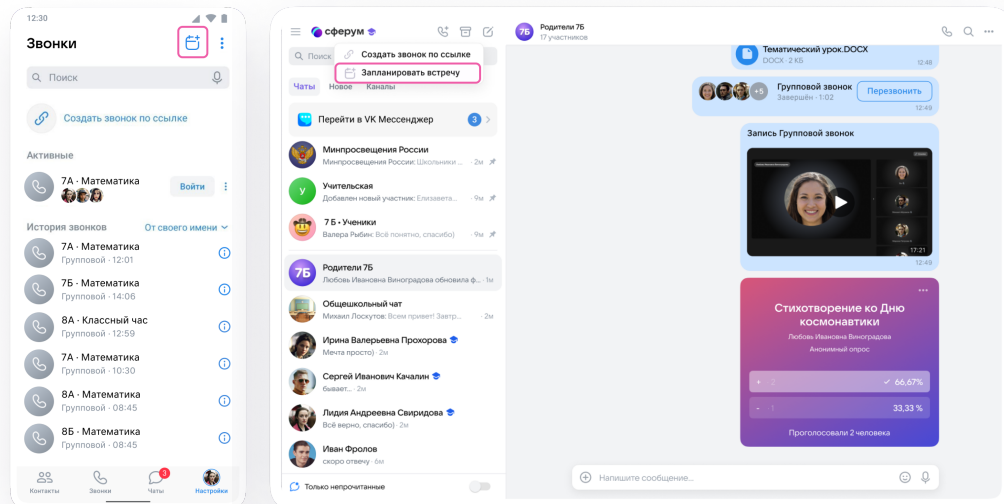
12:30

Звонки

Поиск

Создать звонок по ссылке

Активные

7А · Математика

Войти

История звонков

От своего имени

7А · Математика
Групповой · 12:01

7Б · Математика
Групповой · 14:06

8А · Классный час
Групповой · 12:59

7А · Математика
Групповой · 10:30

8А · Математика
Групповой · 08:45

8Б · Математика
Групповой · 08:45

Контакты Звонки 3 Чаты Настройки

сферум

Поиск

Создать звонок по ссылке

Запланировать встречу

Чаты Новое Каналы

Перейти в VK Мессенджер 3

Минпросвещения России
Минпросвещения России: Школьники ... · 2м

Учительская
Добавлен новый участник: Елизавета... · 9м

7 Б • Ученики
Валера Рыбин: Всё понятно, спасибо) · 12м

Родители 7Б
Любовь Ивановна Виноградова обновила ф... · 1м

Общешкольный чат
Михаил Лоскутов: Всем привет! Завтр... · 2м

Ирина Валерьевна Прохорова
Мечта просто) · 2м

Сергей Иванович Качалин
бывает... · 2м

Лидия Андреевна Свиридова
Всё верно, спасибо) · 2м

Иван Фролов
скоро отвечу · 2м

Только непрочитанные

7Б

Родители 7Б
17 участников

Тематический урок.DOCX
DOCX · 2 КБ
12:48

+5 Групповой звонок
Завершён · 1:02
Перезвонить
12:49

Запись Групповой звонок
17:21
12:49

Стихотворение ко Дню космонавтики
Любовь Ивановна Виноградова
Анонимный опрос

+ 2 66,67%
- 1 33,33 %

Проголосовали 2 человека

Напишите сообщение...